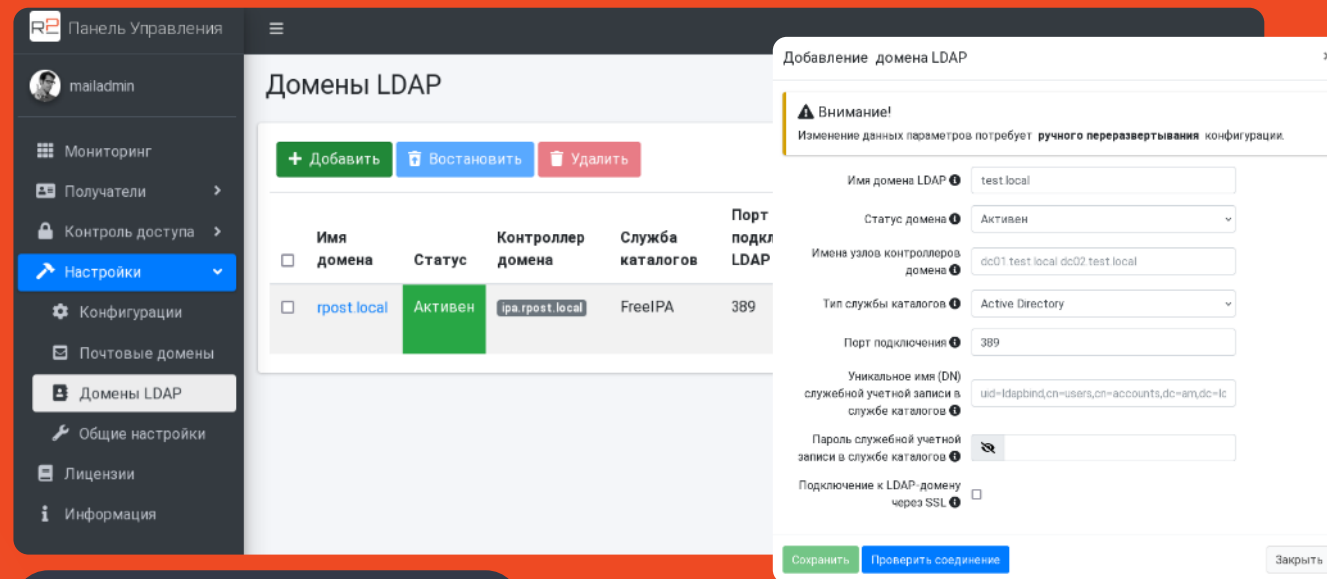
R2 Панель Управления

mailadmin

Мониторинг
Получатели
Контроль доступа
Настройки
Конфигурации
Почтовые домены
Домены LDAP
Общие настройки
Лицензии
Информация

Домены LDAP

+ Добавить | Востановить | Удалить

| | Имя домена | Статус | Контроллер домена | Служба каталогов | Порт подкл LDAP |
|---|---|---|---|---|---|
| | rpost.local | Активен | ipa.rpost.local | FreeIPA | 389 |

Добавление домена LDAP

Внимание!
Изменение данных параметров потребует ручного переразвертывания конфигурации.

Имя домена LDAP: test.local
Статус домена: Активен
Имена узлов контроллеров домена: dc01.test.local dc02.test.local
Тип службы каталогов: Active Directory
Порт подключения: 389
Уникальное имя (DN) служебной учетной записи в службе каталогов: uid=ldapbind,cn=users,cn=accounts,dc=am,dc=lo
Пароль служебной учетной записи в службе каталогов
Подключение к LDAP-домену через SSL

Сохранить | Проверить соединение | Закрыть